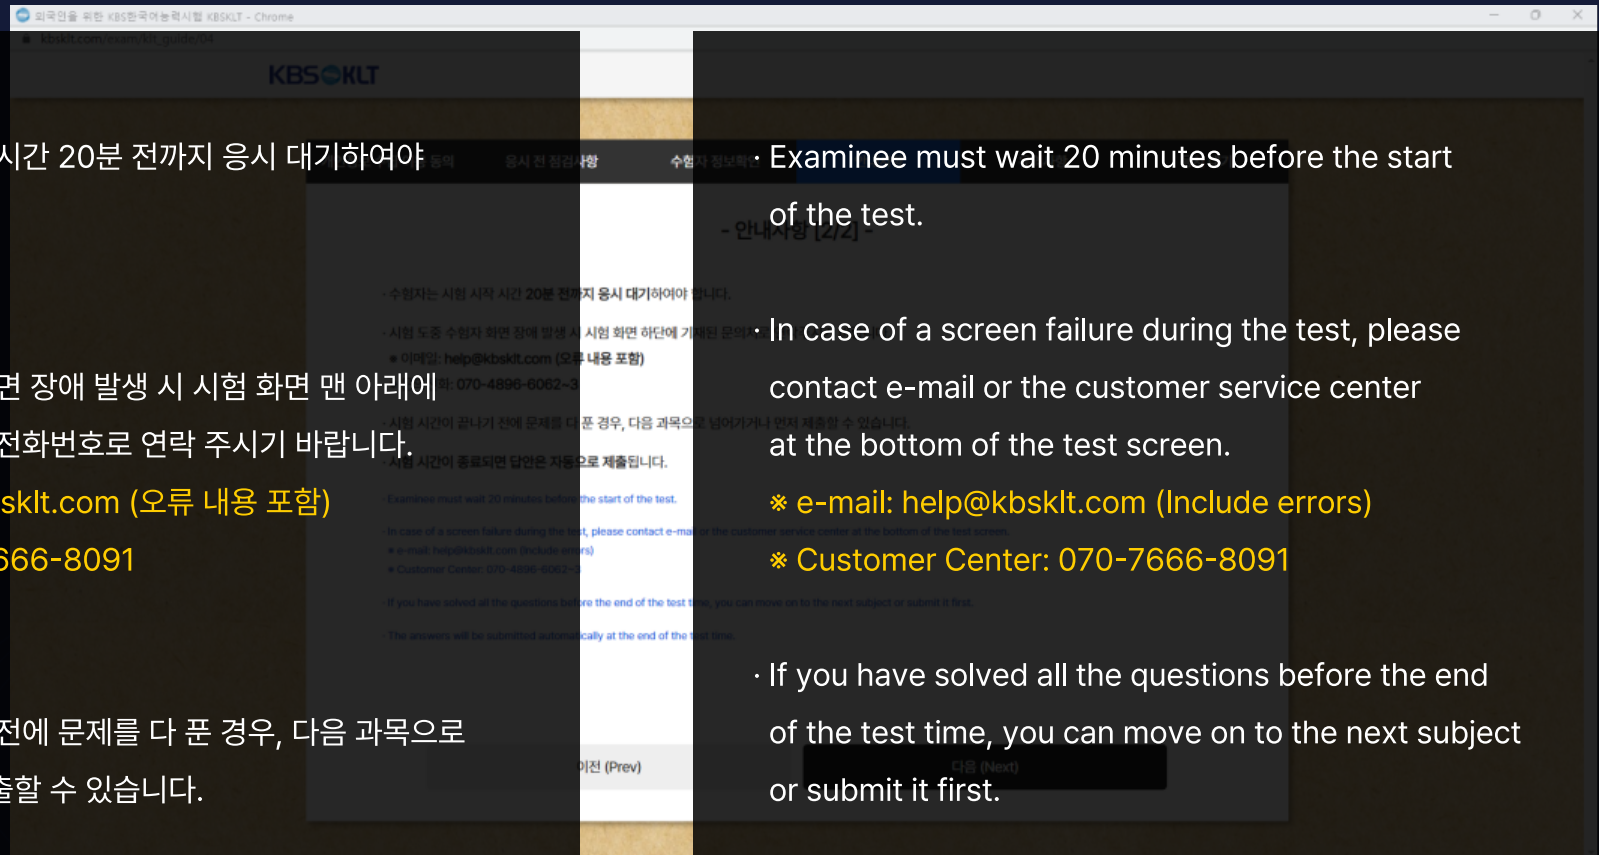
외국인을 위한 KBS한국어능력시험 KBSKLT - Chrome

kbsklt.com/exam/klt_guide04

KBS KLT

시간 20분 전까지 응시 대기하여야

면 장애 발생 시 시험 화면 맨 아래에
전화번호로 연락 주시기 바랍니다.
sklt.com (오류 내용 포함)
666-8091

전에 문제를 다 푼 경우, 다음 과목으로
출할 수 있습니다.

응시 전 점검사항

수험자 정보확인

- 안내사항 [2/2] -

- 수험자는 시험 시작 시간 20분 전까지 응시 대기하여야 합니다.

- 시험 도중 수험자 화면 장애 발생 시 시험 화면 하단에 기재된 문의처

※ 이메일: help@kbsklt.com (오류 내용 포함)

070-4896-6062~3

- 시험 시간이 끝나기 전에 문제를 다 푼 경우, 다음 과목으로 넘어가거나 먼저 제출할 수 있습니다.

- 시험 시간이 종료되면 답안은 자동으로 제출됩니다.

- Examinee must wait 20 minutes before the start of the test.

- In case of a screen failure during the test, please contact e-mail or the customer service center at the bottom of the test screen.

※ e-mail: help@kbsklt.com (Include errors)

※ Customer Center: 070-4896-6062~3

- If you have solved all the questions before the end of the test time, you can move on to the next subject or submit it first.

- The answers will be submitted automatically at the end of the test time.

이전 (Prev)

다음 (Next)

· Examinee must wait 20 minutes before the start of the test.

· In case of a screen failure during the test, please contact e-mail or the customer service center at the bottom of the test screen.

※ e-mail: help@kbsklt.com (Include errors)

※ Customer Center: 070-7666-8091

· If you have solved all the questions before the end of the test time, you can move on to the next subject or submit it first.